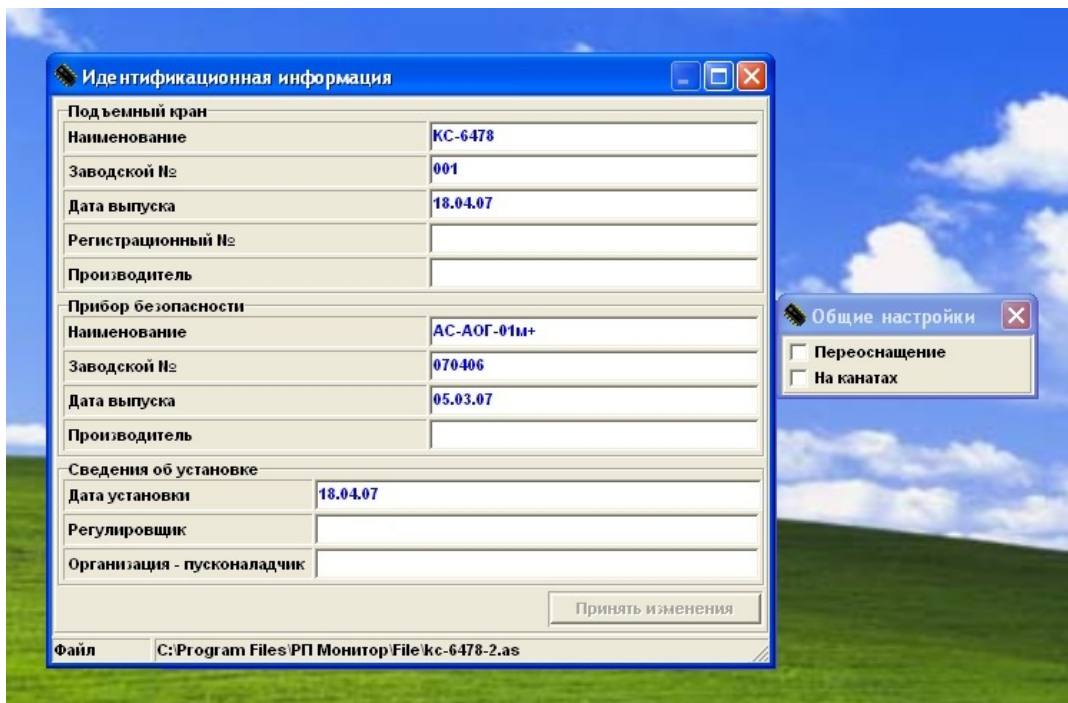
Идентификационная информация

Подъемный кран

| | |
|---|---|
| Наименование | КС-6478 |
| Заводской № | 001 |
| Дата выпуска | 18.04.07 |
| Регистрационный № | |
| Производитель | |

Прибор безопасности

| | |
|---|---|
| Наименование | АС-АОГ-01м+ |
| Заводской № | 070406 |
| Дата выпуска | 05.03.07 |
| Производитель | |

Сведения об установке

| | |
|---|---|
| Дата установки | 18.04.07 |
| Регулировщик | |
| Организация - пусконаладчик | |

Принять изменения

Файл C:\Program Files\РП Монитор\File\kc-6478-2.as

Общие настройки

Переоснащение

На канатах